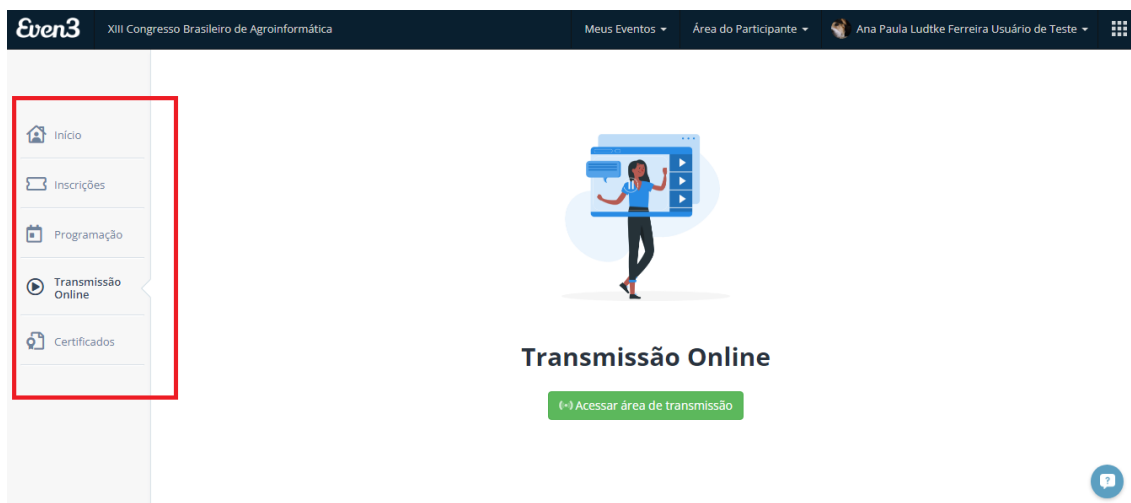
Even3 XIII Congresso Brasileiro de Agroinformática

Meus Eventos Área do Participante Ana Paula Ludtke Ferreira Usuário de Teste

Início

Inscrições

Programação

Transmissão Online

Certificados

Transmissão Online

Acessar área de transmissão